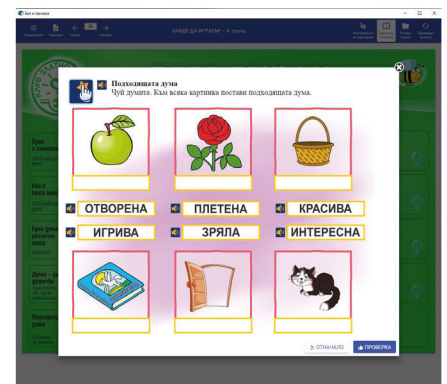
Бит и техника

Съдържание Страници Назад 18 Напред

ХАЙДЕ ДА ИГРАЕМ – 4. група

Инструменти за преподаване Поставени отметки Личен архив Настройки на профила

Подходящата дума
Чуй думите. Към всяка картинка постави подходящата дума.

ОТВОРЕНА ПЛЕТЕНА КРАСИВА
ИГРИВА ЗРЯЛА ИНТЕРЕСНА

Къде е скакалецът
Кой е като кого
Гоя дума
Думи – групи
Подходящата дума

ОТНАЧАЛО ПРОВЕРКА